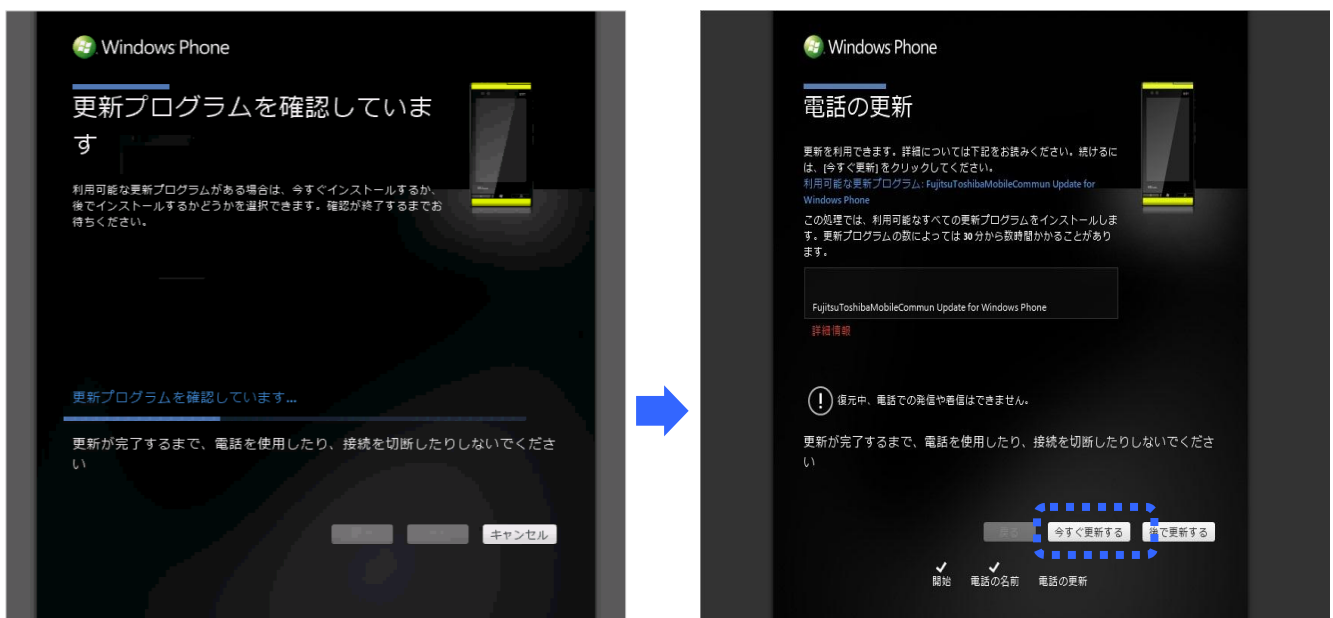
Windows Phone

更新プログラムを確認しています

利用可能な更新プログラムがある場合は、今すぐインストールするか、後でインストールするかどうかを選択できます。確認が終了するまでお待ちください。

更新プログラムを確認しています...

更新が完了するまで、電話を使用したり、接続を切断したりしないでください

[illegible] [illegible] キャンセル

Windows Phone

電話の更新

更新を利用できます。詳細については下記をお読みください。続けるには、[今すぐ更新] をクリックしてください。
利用可能な更新プログラム: FujitsuToshibaMobileCommun Update for Windows Phone

この処理では、利用可能なすべての更新プログラムをインストールします。更新プログラムの数によっては 30 分から数時間かかることがあります。

FujitsuToshibaMobileCommun Update for Windows Phone

詳細情報

復元中、電話での発信や着信はできません。

更新が完了するまで、電話を使用したり、接続を切断したりしないでください

戻る 今すぐ更新する 後で更新する

開始 電話の名前 電話の更新